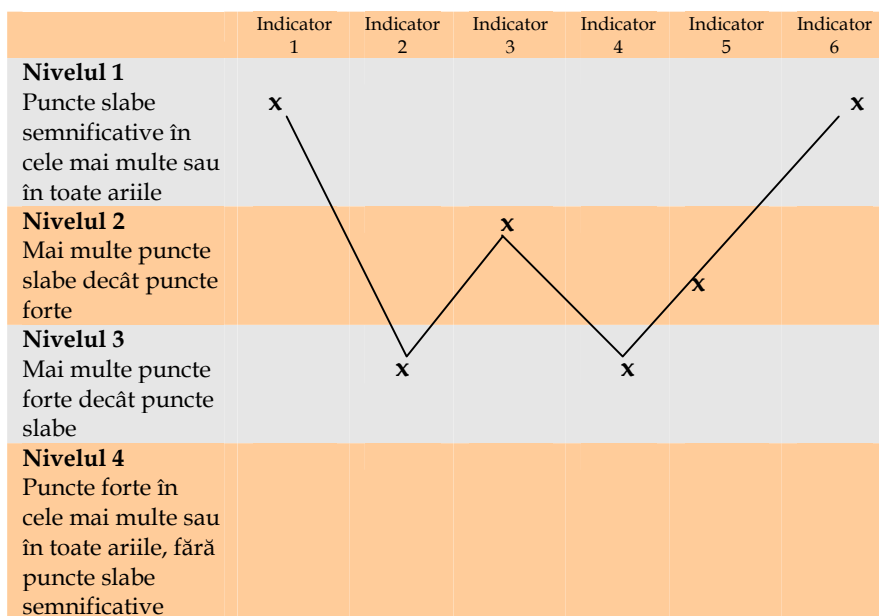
| | Indicator 1 | Indicator 2 | Indicator 3 | Indicator 4 | Indicator 5 | Indicator 6 |
|---|---|---|---|---|---|---|
| **Nivelul 1** Puncte slabe semnificative în cele mai multe sau în toate ariile | x | | | | | x |
| **Nivelul 2** Mai multe puncte slabe decât puncte forte | | | x | | x | |
| **Nivelul 3** Mai multe puncte forte decât puncte slabe | | x | | x | | |
| **Nivelul 4** Puncte forte în cele mai multe sau în toate ariile, fără puncte slabe semnificative | | | | | | |